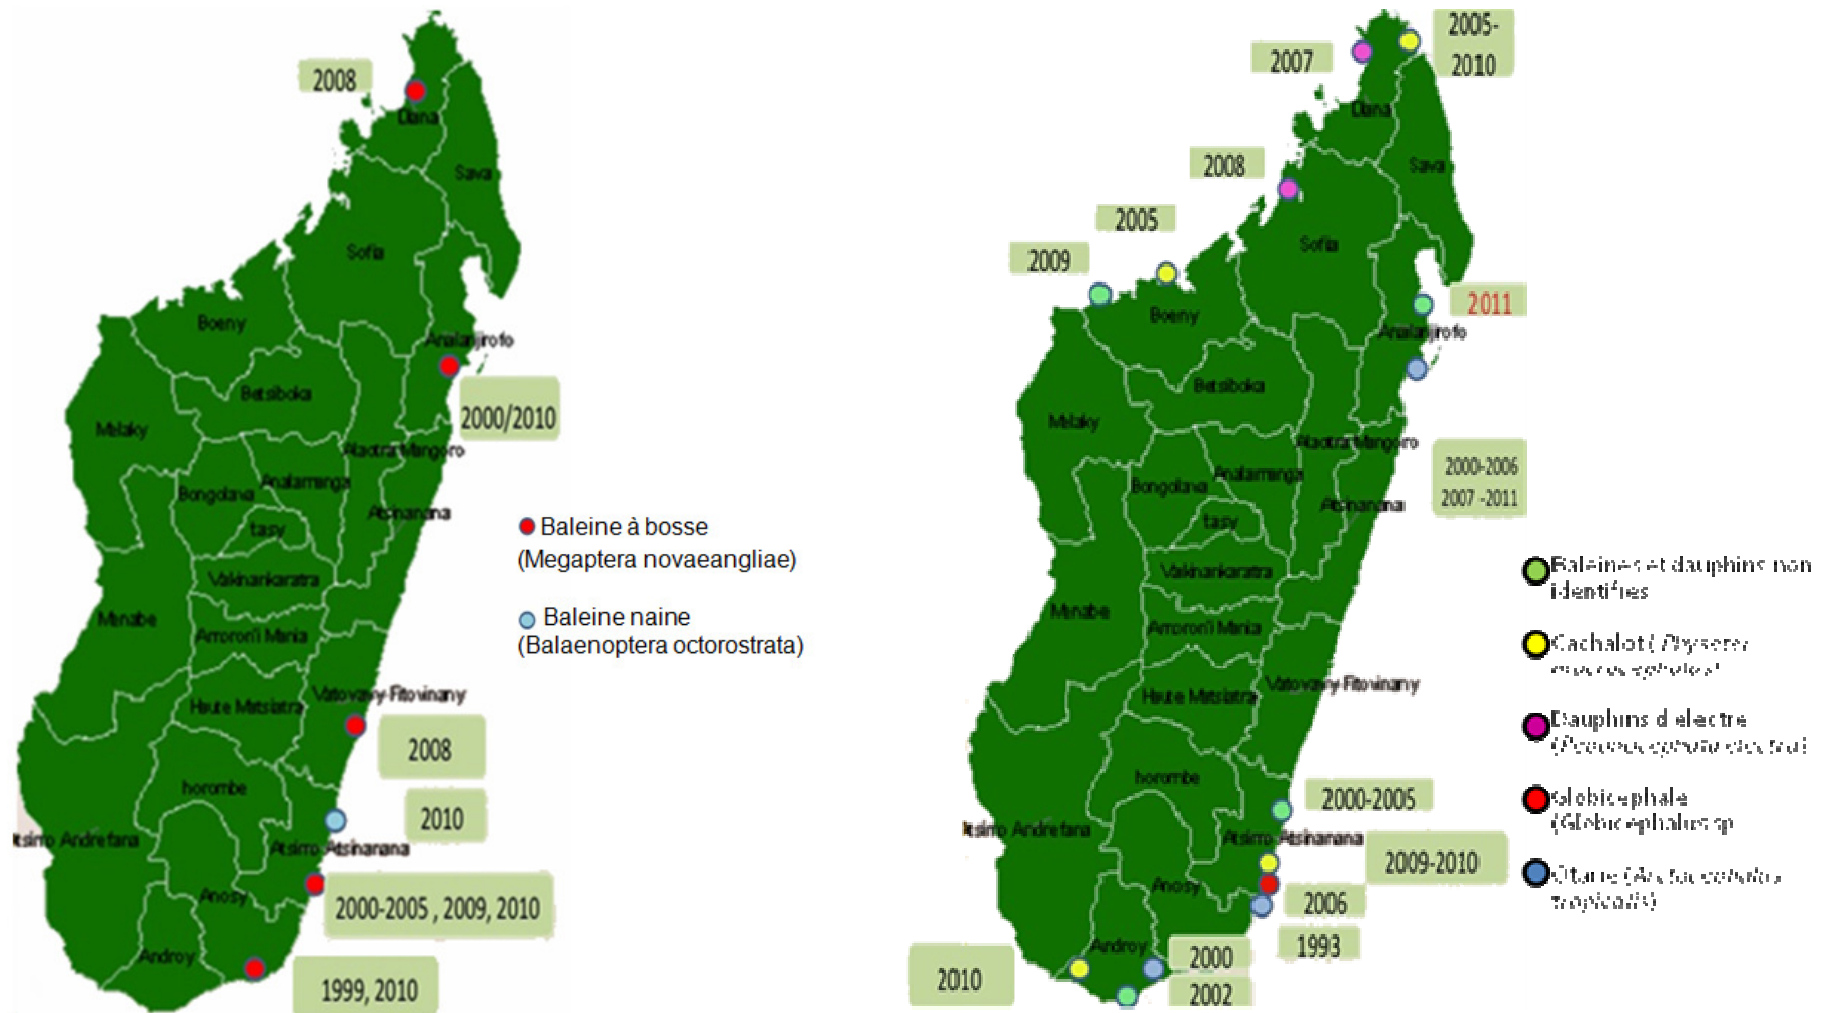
2008
Diana
Sava
Sofia
Boeny
Analanjirofo
2000/2010
Betsiboka
Melaky
Alaotra Mangoro
Bongolava
Analamanga
Atsinanana
tasy
Vakinankaratra
Menabe
Amoron'i Mania
Vatovavy Fitovinany
Haute Matsiatra
2008
horombe
2010
Atsimo Andrefana
Atsimo Atsinanana
2000-2005 , 2009, 2010
Anosy
Androy
1999, 2010

Baleine à bosse
(Megaptera novaeangliae)

Baleine naine
(Balaenoptera octorostrata)

2007
2005-2010
Diana
2008
Sava
2005
Sofia
2009
Boeny
2011
Analanjirofo
Betsiboka
Melaky
Alaotra Mangoro
2000-2006
2007 -2011
Bongolava
Analamanga
Atsinanana
tasy
Vakinankaratra
Menabe
Amoron'i Mania
Vatovavy Fitovinany
Haute Matsiatra
horombe
Atsimo Andrefana
2000-2005
Atsimo Atsinanana
2009-2010
Anosy
2006
1993
Androy
2000
2010
2002

Baleines et dauphins non identifiés

Cachalot ([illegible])

Dauphins d'electre ([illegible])

Globicephale (Globicephalus sp)

Otarie ([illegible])